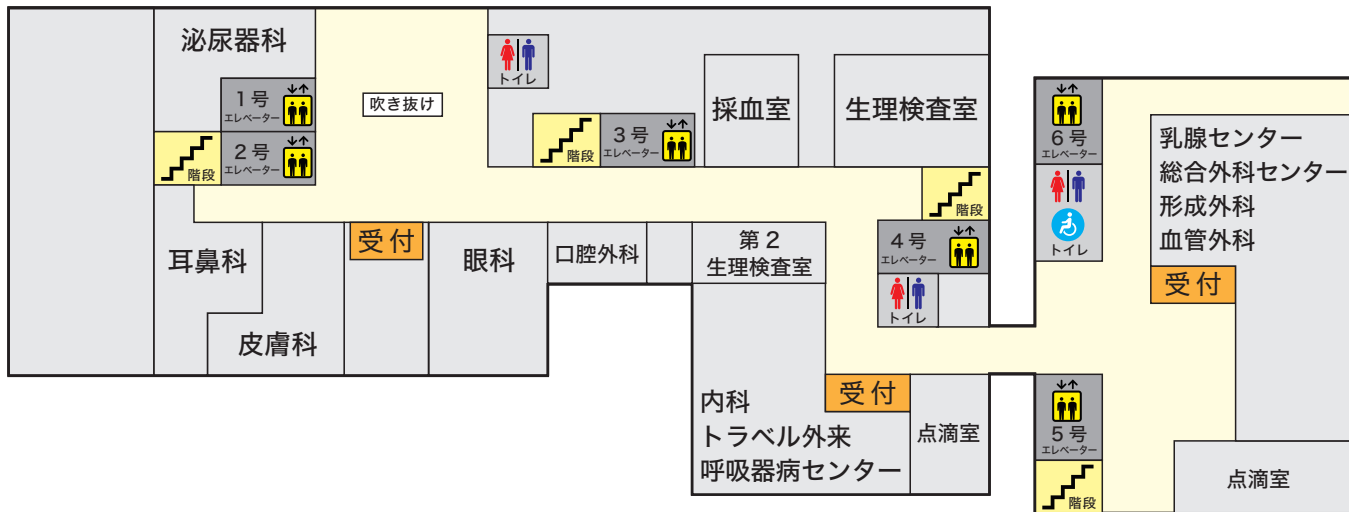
泌尿器科

1号 エレベーター

2号 エレベーター

階段

吹き抜け

トイレ

階段

3号 エレベーター

採血室

生理検査室

6号 エレベーター

乳腺センター
総合外科センター
形成外科
血管外科

階段

トイレ

受付

耳鼻科

受付

眼科

口腔外科

第2
生理検査室

4号 エレベーター

トイレ

皮膚科

受付

内科
トラベル外来
呼吸器病センター

点滴室

5号 エレベーター

階段

点滴室